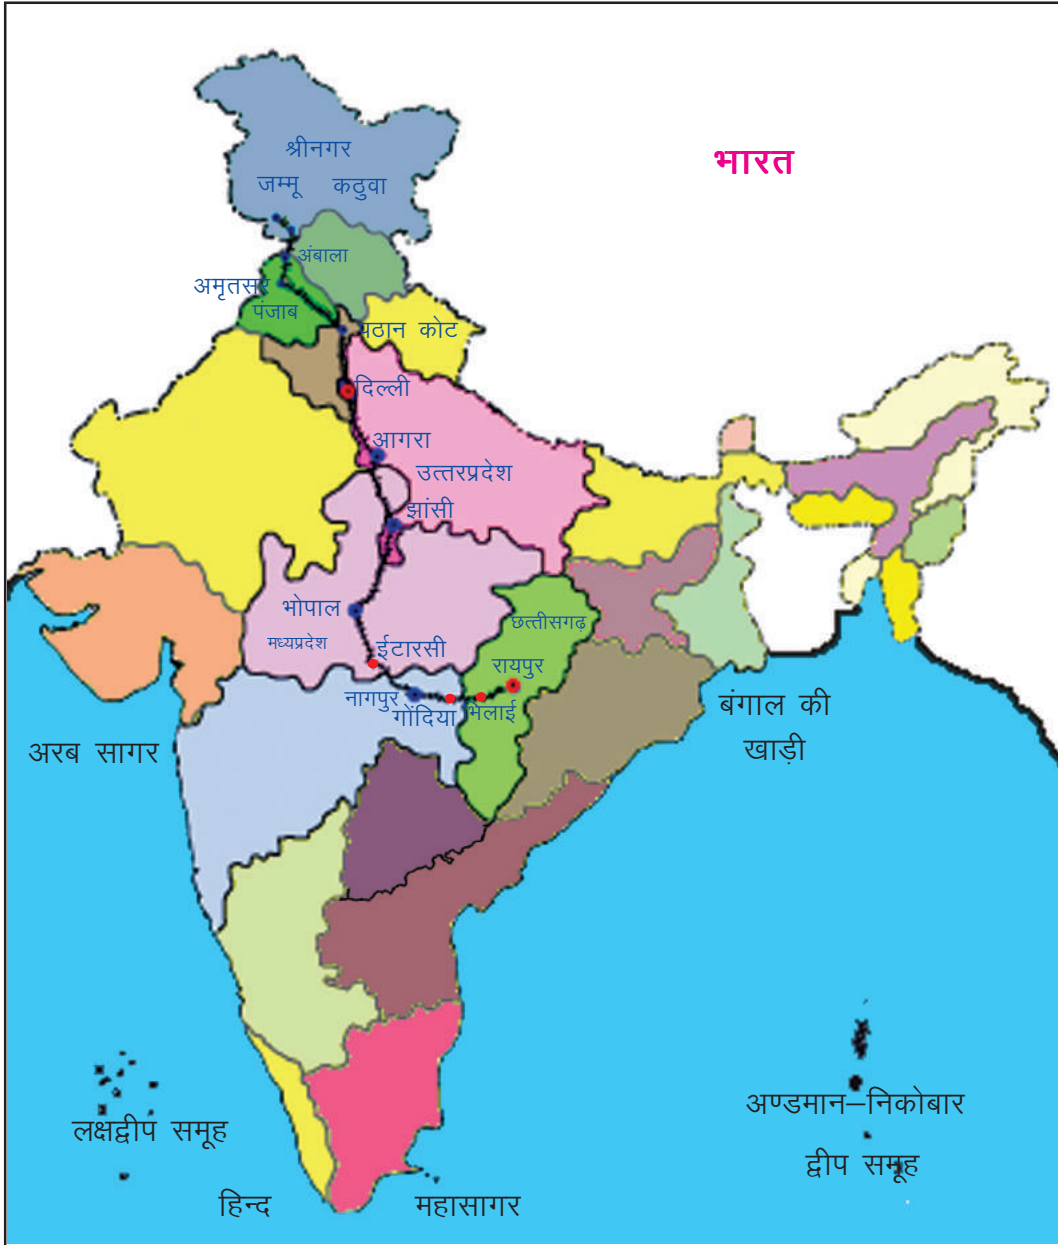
भारत

श्रीनगर

जम्मू कठुवा

अंबाला

अमृतसर

पंजाब

पठान कोट

दिल्ली

आगरा

उत्तरप्रदेश

झांसी

भोपाल

मध्यप्रदेश

ईटारसी

छत्तीसगढ़

रायपुर

नागपुर

गोंदिया

भिलाई

बंगाल की खाड़ी

अरब सागर

लक्षद्वीप समूह

अण्डमान–निकोबार द्वीप समूह

हिन्द महासागर